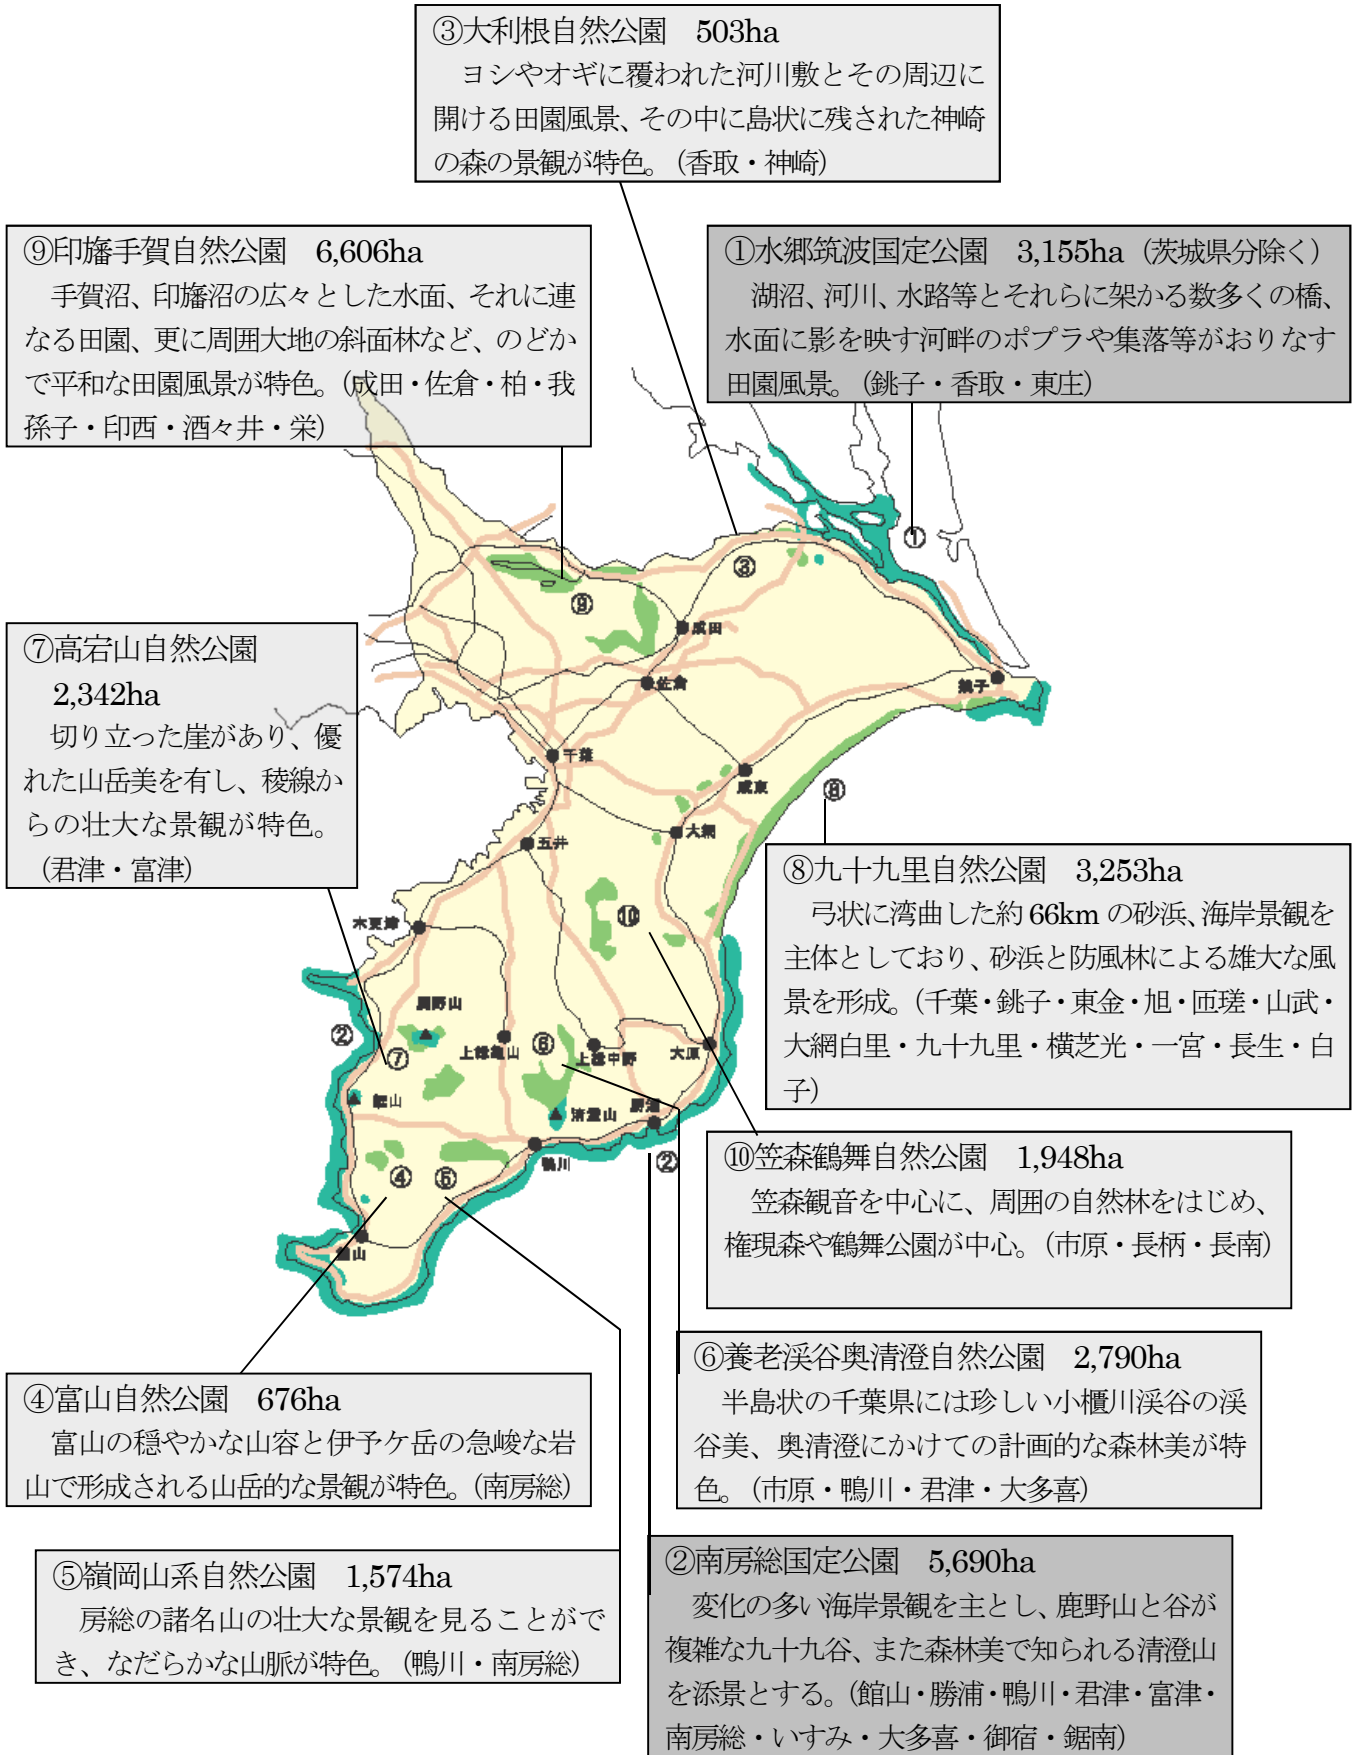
③大利根自然公園　503ha
ヨシやオギに覆われた河川敷とその周辺に開ける田園風景、その中に島状に残された神崎の森の景観が特色。（香取・神崎）

⑨印旛手賀自然公園　6,606ha
手賀沼、印旛沼の広々とした水面、それに連なる田園、更に周囲大地の斜面林など、のどかで平和な田園風景が特色。（成田・佐倉・柏・我孫子・印西・酒々井・栄）

①水郷筑波国定公園　3,155ha（茨城県分除く）
湖沼、河川、水路等とそれらに架かる数多くの橋、水面に影を映す河畔のポプラや集落等がおりなす田園風景。（銚子・香取・東庄）

⑦高宕山自然公園
2,342ha
切り立った崖があり、優れた山岳美を有し、稜線からの壮大な景観が特色。
（君津・富津）

⑧九十九里自然公園　3,253ha
弓状に湾曲した約 66km の砂浜、海岸景観を主体としており、砂浜と防風林による雄大な風景を形成。（千葉・銚子・東金・旭・匝瑳・山武・大網白里・九十九里・横芝光・一宮・長生・白子）

⑩笠森鶴舞自然公園　1,948ha
笠森観音を中心に、周囲の自然林をはじめ、権現森や鶴舞公園が中心。（市原・長柄・長南）

⑥養老渓谷奥清澄自然公園　2,790ha
半島状の千葉県には珍しい小櫃川渓谷の渓谷美、奥清澄にかけての計画的な森林美が特色。（市原・鴨川・君津・大多喜）

④富山自然公園　676ha
富山の穏やかな山容と伊予ケ岳の急峻な岩山で形成される山岳的な景観が特色。（南房総）

⑤嶺岡山系自然公園　1,574ha
房総の諸名山の壮大な景観を見ることができ、なだらかな山脈が特色。（鴨川・南房総）

②南房総国定公園　5,690ha
変化の多い海岸景観を主とし、鹿野山と谷が複雑な九十九谷、また森林美で知られる清澄山を添景とする。（館山・勝浦・鴨川・君津・富津・南房総・いすみ・大多喜・御宿・鋸南）

成田　佐倉　銚子　千葉　東金　大網　五井　木更津　鹿野山　上総亀山　上総中野　大原　鋸山　清澄山　勝浦　鴨川　館山
①　②　③　④　⑤　⑥　⑦　⑧　⑨　⑩